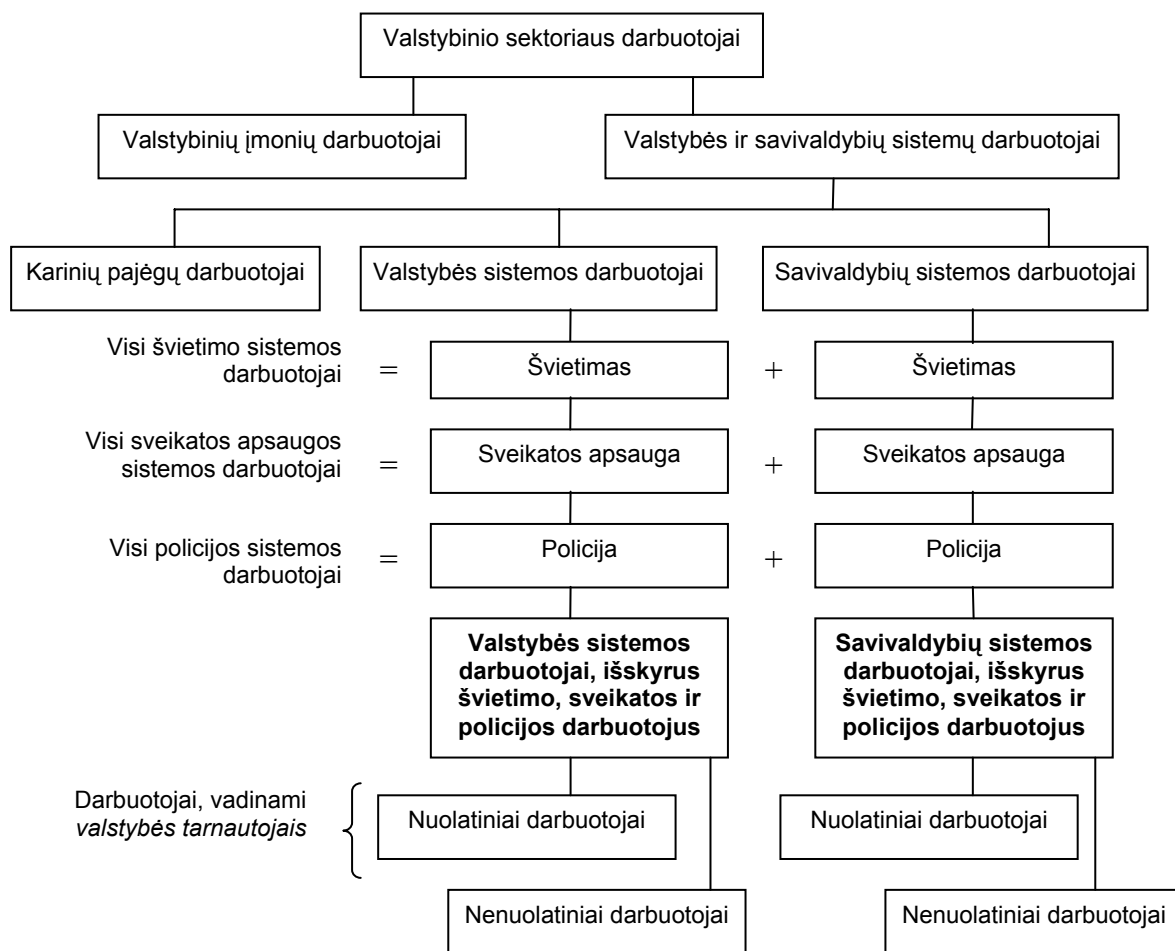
Valstybinio sektoriaus darbuotojai

Valstybinių įmonių darbuotojai

Valstybės ir savivaldybių sistemų darbuotojai

Karinių pajėgų darbuotojai

Valstybės sistemos darbuotojai

Savivaldybių sistemos darbuotojai

Visi švietimo sistemos darbuotojai = Švietimas + Švietimas

Visi sveikatos apsaugos sistemos darbuotojai = Sveikatos apsauga + Sveikatos apsauga

Visi policijos sistemos darbuotojai = Policija + Policija

**Valstybės sistemos darbuotojai, išskyrus švietimo, sveikatos ir policijos darbuotojus**

**Savivaldybių sistemos darbuotojai, išskyrus švietimo, sveikatos ir policijos darbuotojus**

Darbuotojai, vadinami *valstybės tarnautojais*

Nuolatiniai darbuotojai

Nuolatiniai darbuotojai

Nenuolatiniai darbuotojai

Nenuolatiniai darbuotojai